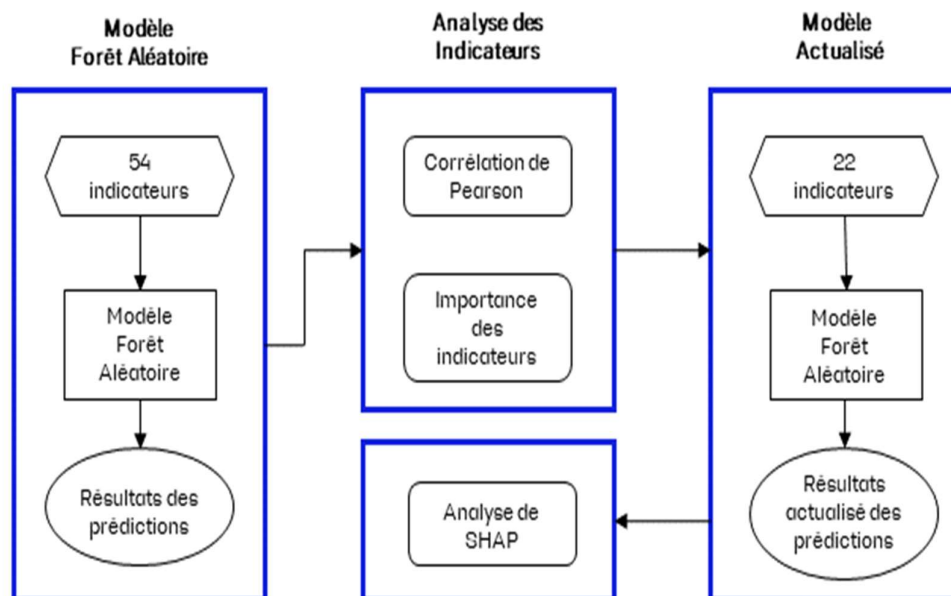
Modèle
Forêt Aléatoire

54
indicateurs

Modèle
Forêt
Aléatoire

Résultats des
prédictions

Analyse des
Indicateurs

Corrélation de
Pearson

Importance
des
indicateurs

Analyse de
SHAP

Modèle
Actualisé

22
indicateurs

Modèle
Forêt
Aléatoire

Résultats
actualisé des
prédictions